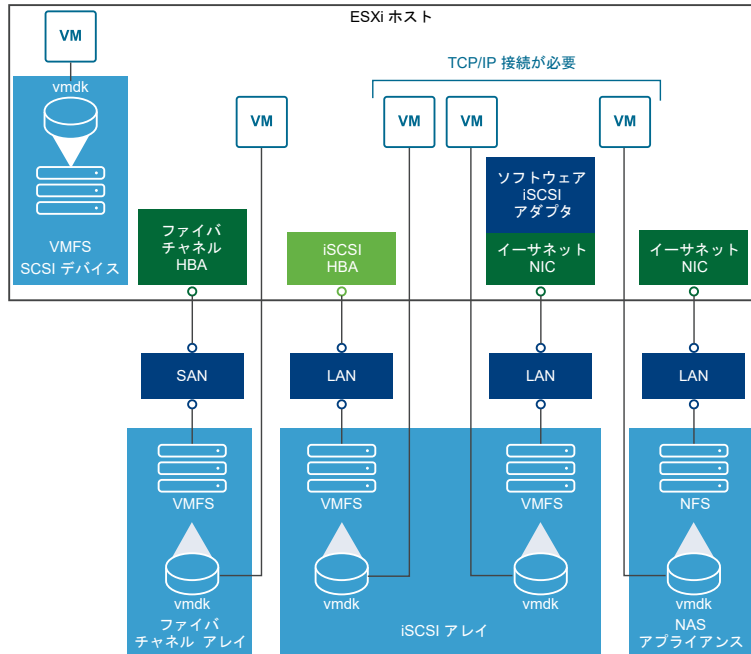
ESXi ホスト

VM

vmdk

VMFS
SCSI デバイス

VM

ファイバ
チャネル
HBA

TCP/IP 接続が必要

VM

iSCSI
HBA

VM

ソフトウェア
iSCSI
アダプタ

イーサネット
NIC

VM

イーサネット
NIC

SAN

LAN

LAN

LAN

VMFS

vmdk

ファイバ
チャネル アレイ

VMFS

vmdk

VMFS

vmdk

iSCSI アレイ

NFS

vmdk

NAS
アプライアンス